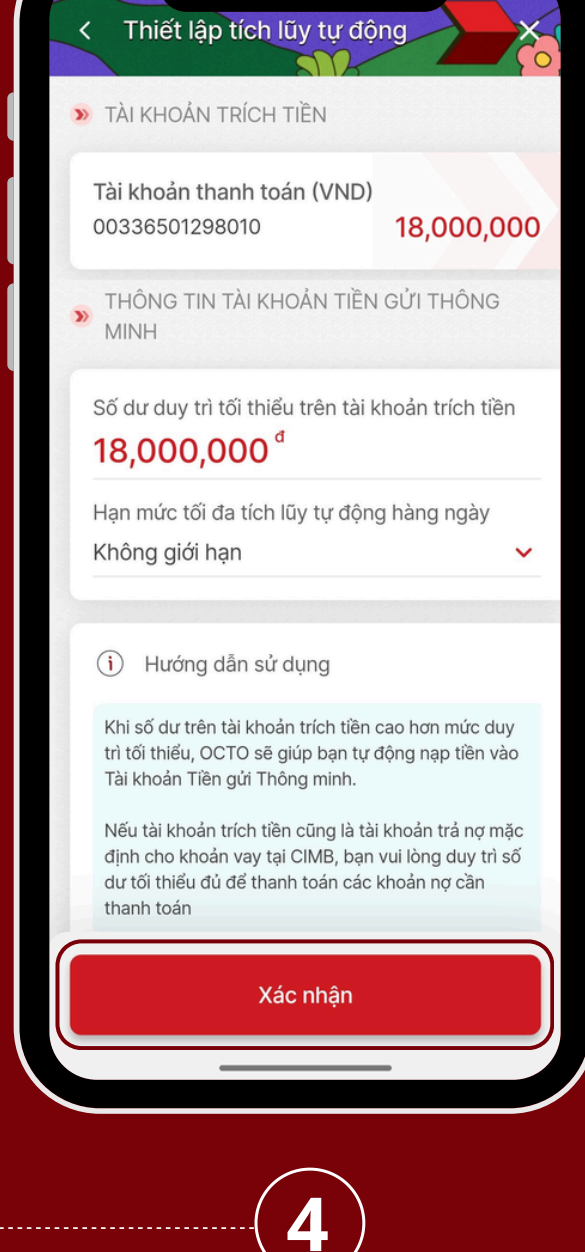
< Thiết lập tích lũy tự động ×

» TÀI KHOẢN TRÍCH TIỀN

Tài khoản thanh toán (VND)
00336501298010 18,000,000

» THÔNG TIN TÀI KHOẢN TIỀN GỬI THÔNG MINH

Số dư duy trì tối thiểu trên tài khoản trích tiền
18,000,000 đ

Hạn mức tối đa tích lũy tự động hàng ngày
Không giới hạn

ⓘ Hướng dẫn sử dụng

Khi số dư trên tài khoản trích tiền cao hơn mức duy trì tối thiểu, OCTO sẽ giúp bạn tự động nạp tiền vào Tài khoản Tiền gửi Thông minh.

Nếu tài khoản trích tiền cũng là tài khoản trả nợ mặc định cho khoản vay tại CIMB, bạn vui lòng duy trì số dư tối thiểu đủ để thanh toán các khoản nợ cần thanh toán

Xác nhận

4